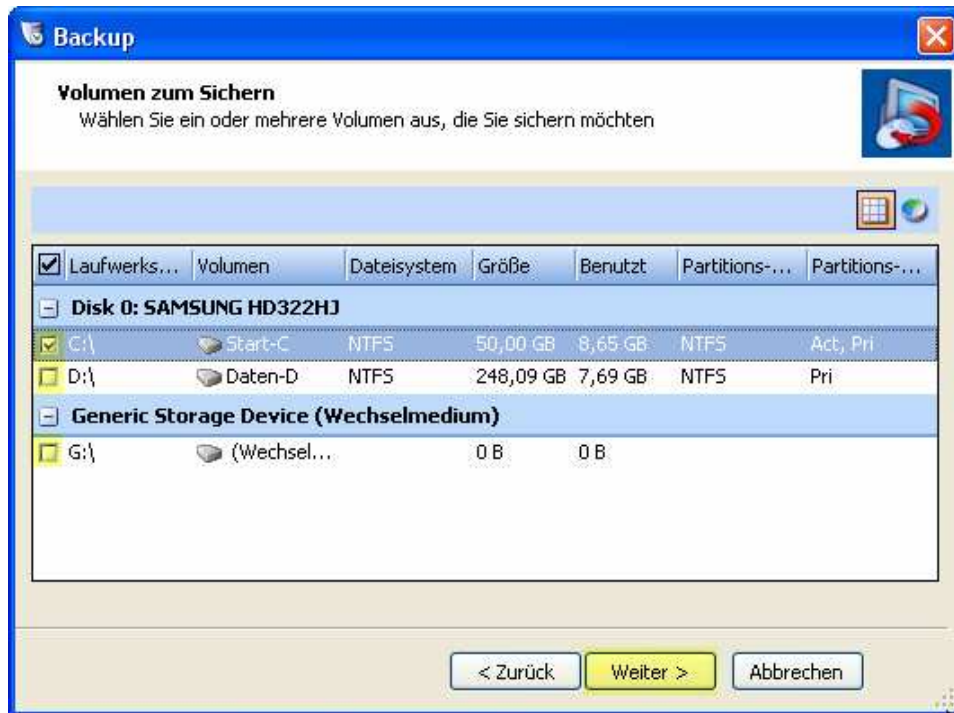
Backup

Volumen zum Sichern
Wählen Sie ein oder mehrere Volumen aus, die Sie sichern möchten

| Laufwerks... | Volumen | Dateisystem | Größe | Benutzt | Partitions-... | Partitions-... |
|---|---|---|---|---|---|---|
| Disk 0: SAMSUNG HD322HJ | | | | | | |
| C:\ | Start-C | NTFS | 50,00 GB | 8,65 GB | NTFS | Act, Pri |
| D:\ | Daten-D | NTFS | 248,09 GB | 7,69 GB | NTFS | Pri |
| Generic Storage Device (Wechselmedium) | | | | | | |
| G:\ | (Wechsel... | | 0 B | 0 B | | |

< Zurück Weiter > Abbrechen